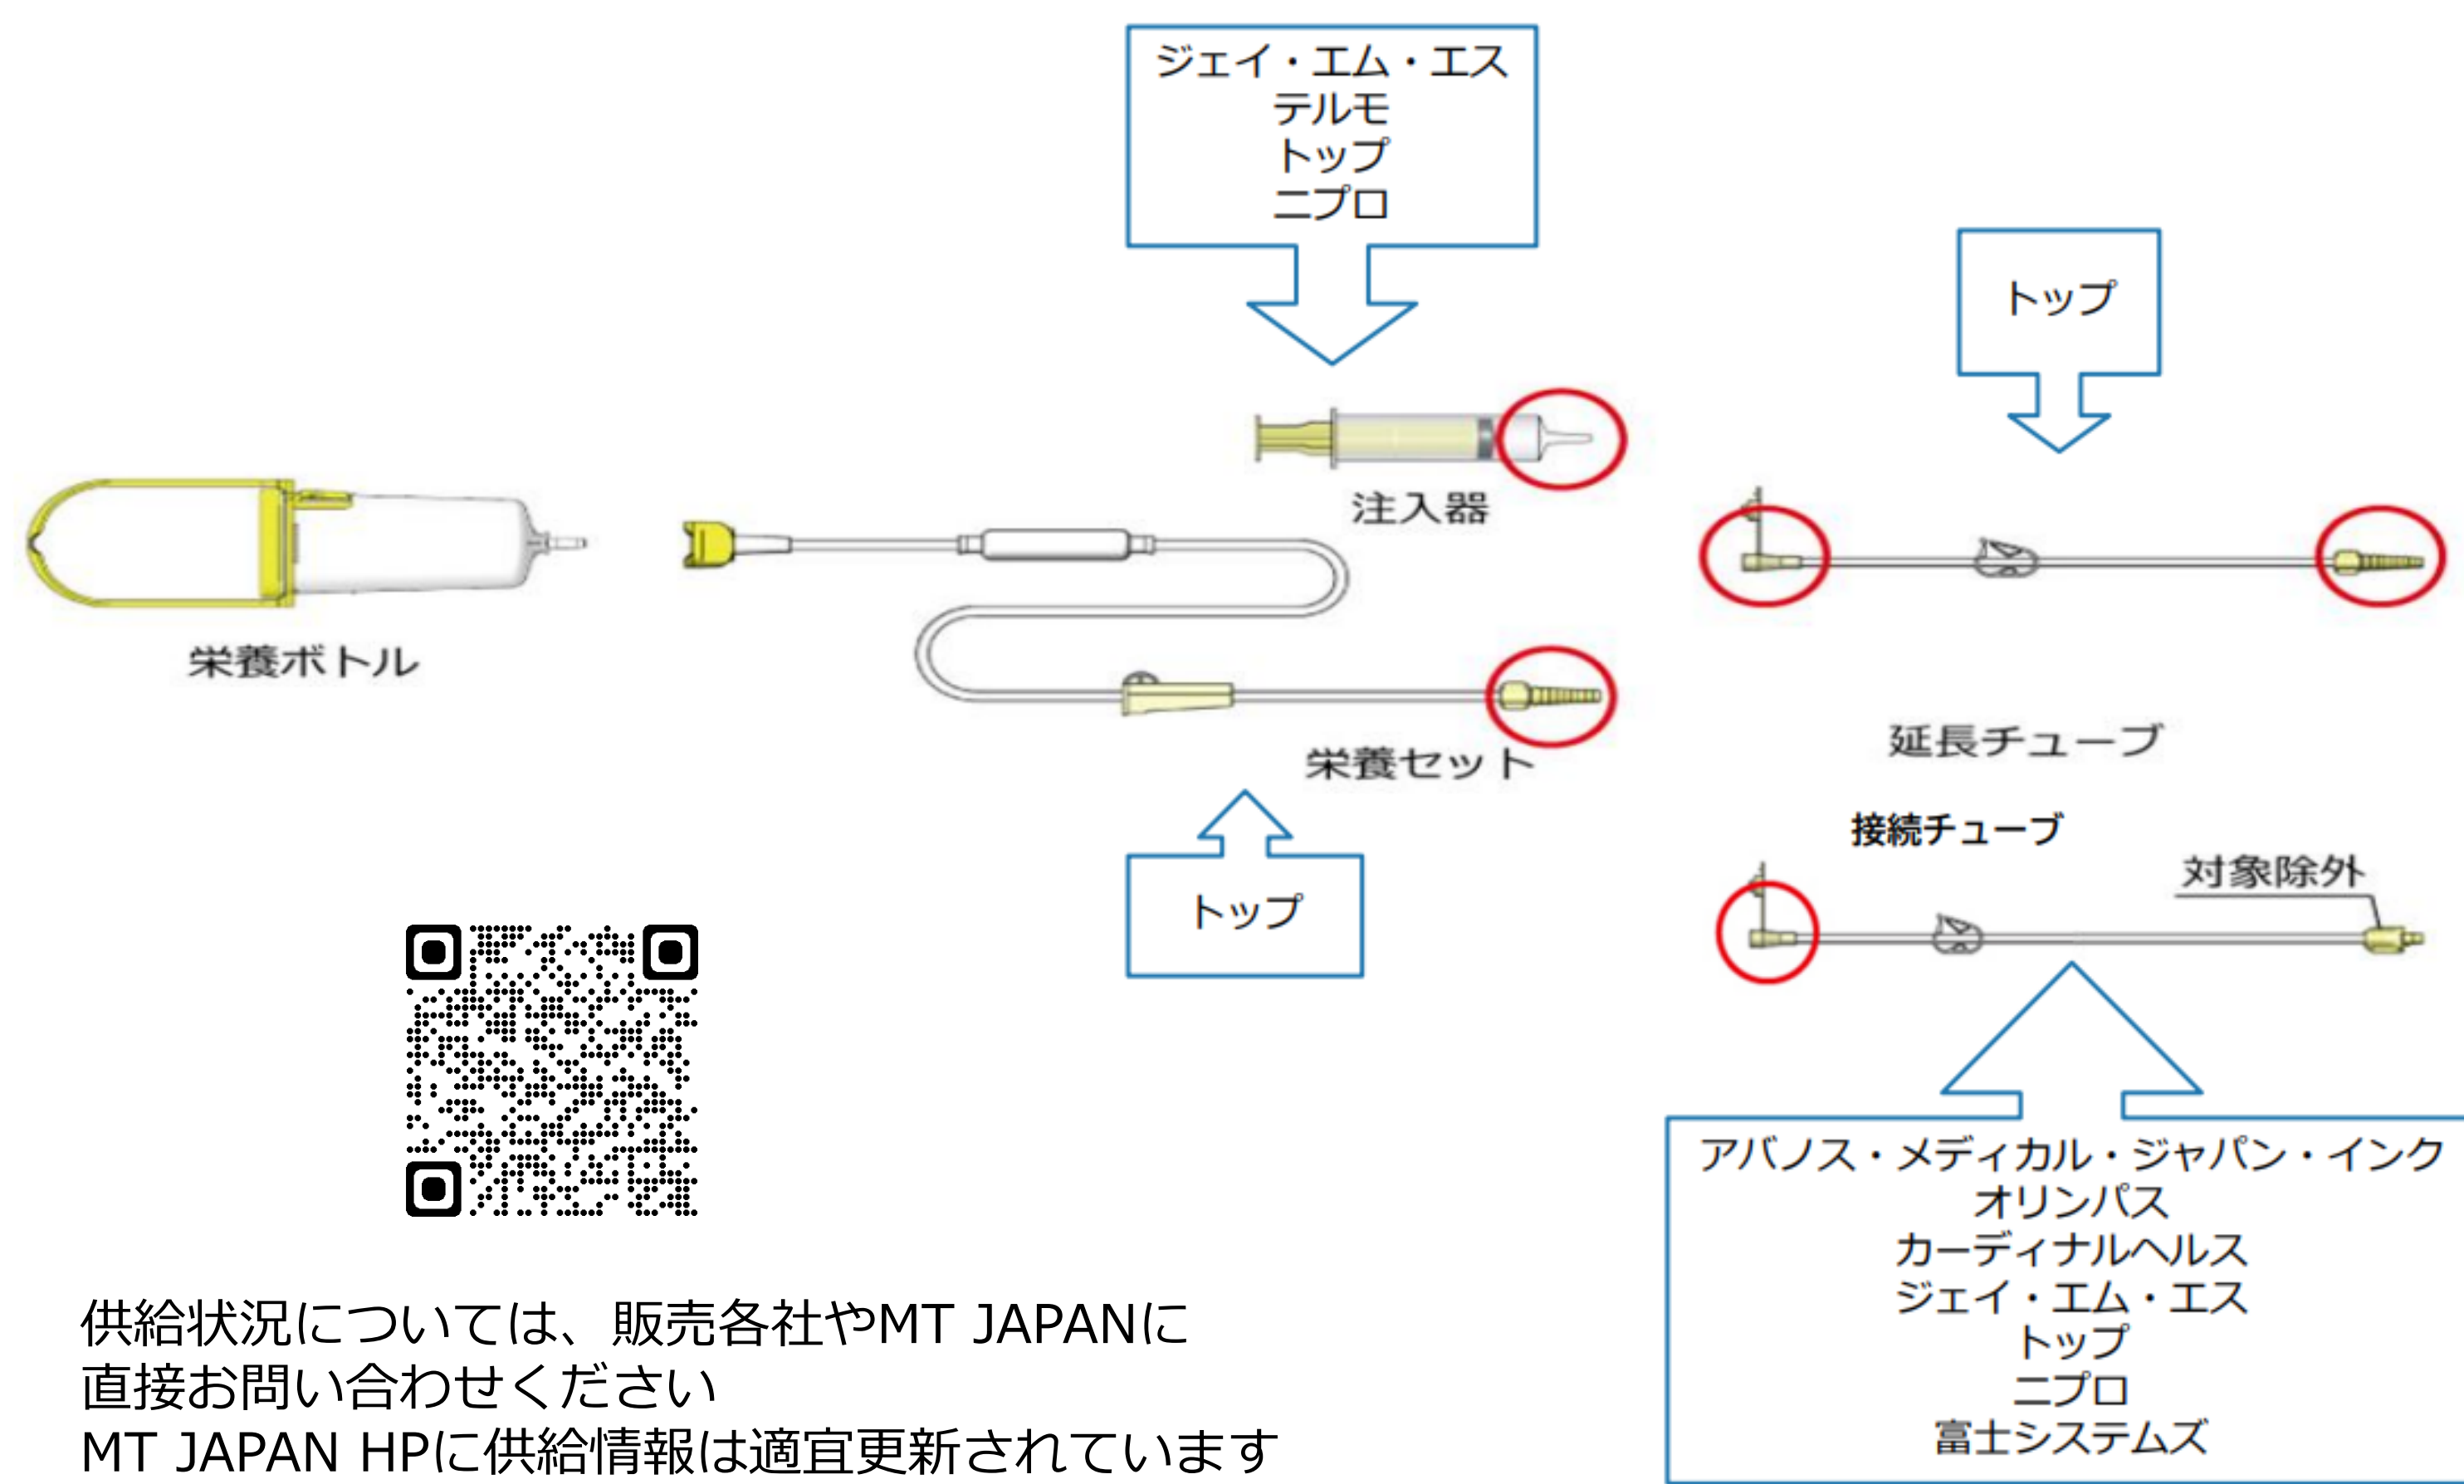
ジェイ・エム・エス
テルモ
トップ
ニプロ

トップ

注入器

栄養ボトル

栄養セット

延長チューブ

トップ

接続チューブ

対象除外

アバノス・メディカル・ジャパン・インク
オリンパス
カーディナルヘルス
ジェイ・エム・エス
トップ
ニプロ
富士システムズ

供給状況については、販売各社やMT JAPANに直接お問い合わせください
MT JAPAN HPに供給情報は適宜更新されています